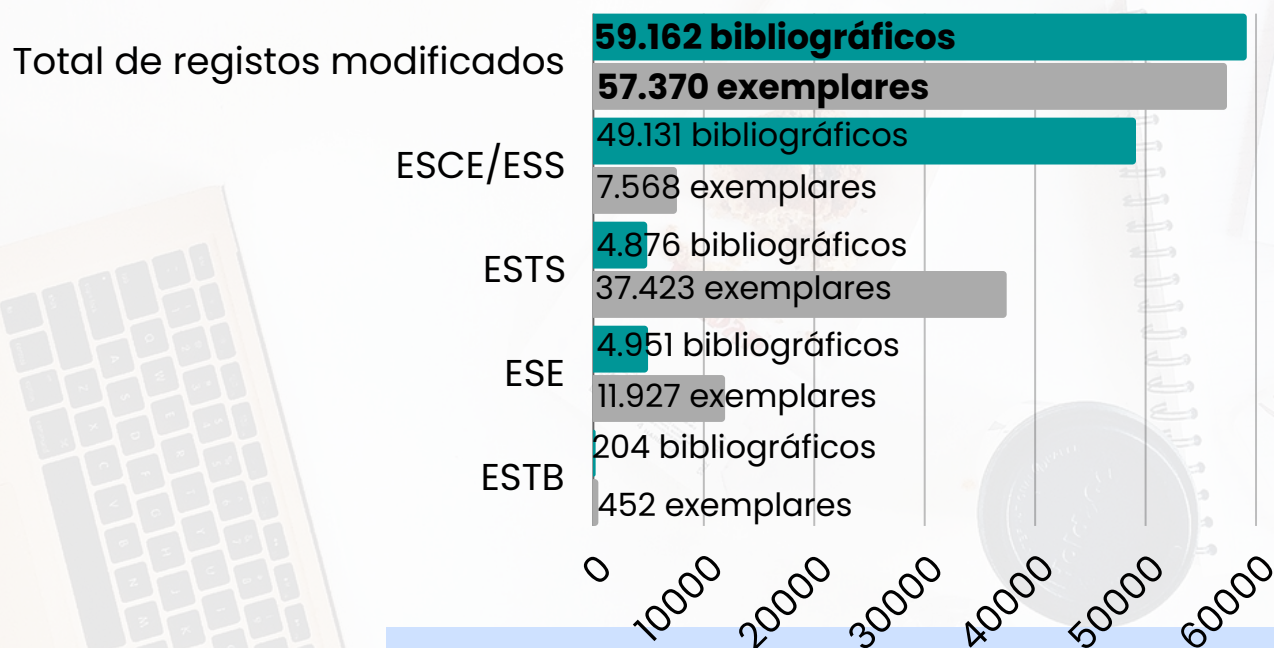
Total de registos modificados
59.162 bibliográficos
57.370 exemplares
ESCE/ESS
49.131 bibliográficos
7.568 exemplares
ESTS
4.876 bibliográficos
37.423 exemplares
ESE
4.951 bibliográficos
11.927 exemplares
ESTB
204 bibliográficos
452 exemplares

0
10000
20000
30000
40000
50000
60000